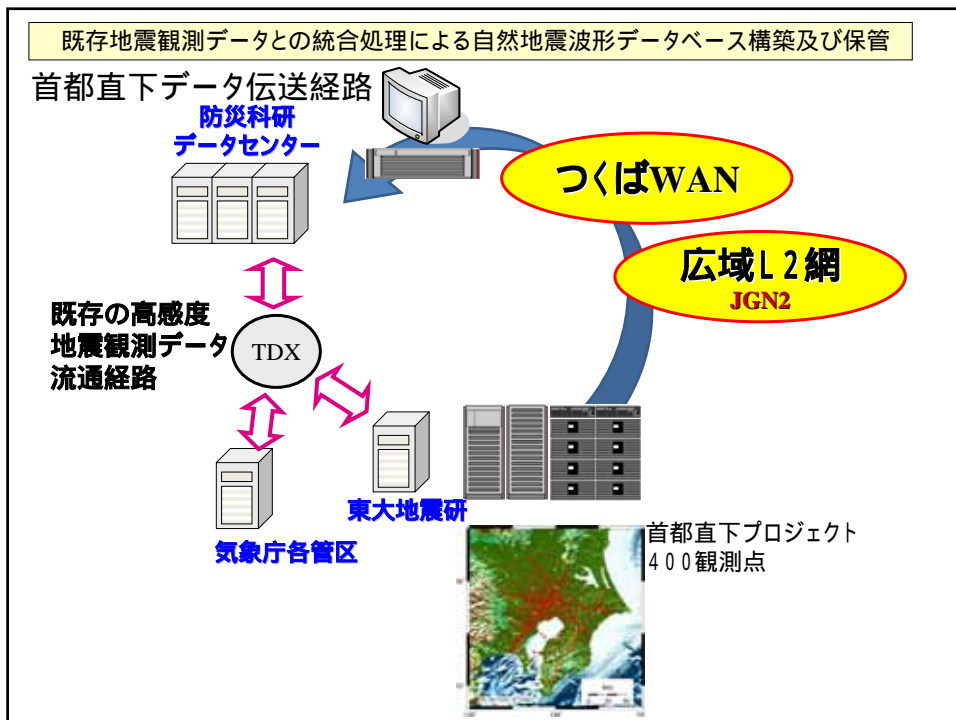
既存地震観測データとの統合処理による自然地震波形データベース構築及び保管

首都直下データ伝送経路

防災科研
データセンター

つくばWAN

広域L2網
JGN2

既存の高感度
地震観測データ
流通経路

TDX

東大地震研

気象庁各管区

首都直下プロジェクト
400観測点